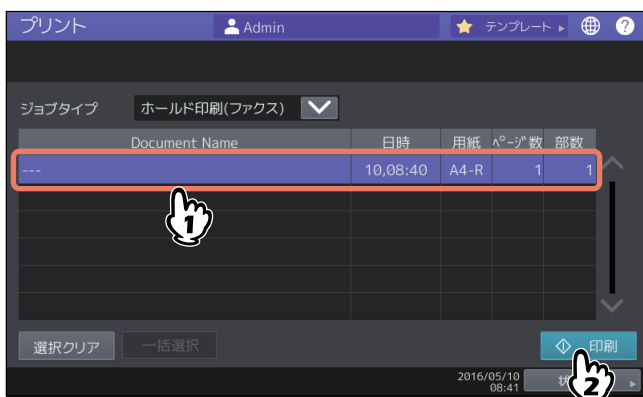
プリント
Admin
テンプレート
ジョブタイプ
ホールド印刷(ファクス)

| Document Name | 日時 | 用紙 | ページ数 | 部数 |
|---|---|---|---|---|
| --- | 10,08:40 | A4-R | 1 | 1 |

1
選択クリア
一括選択
印刷
2
2016/05/10
08:41
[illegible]